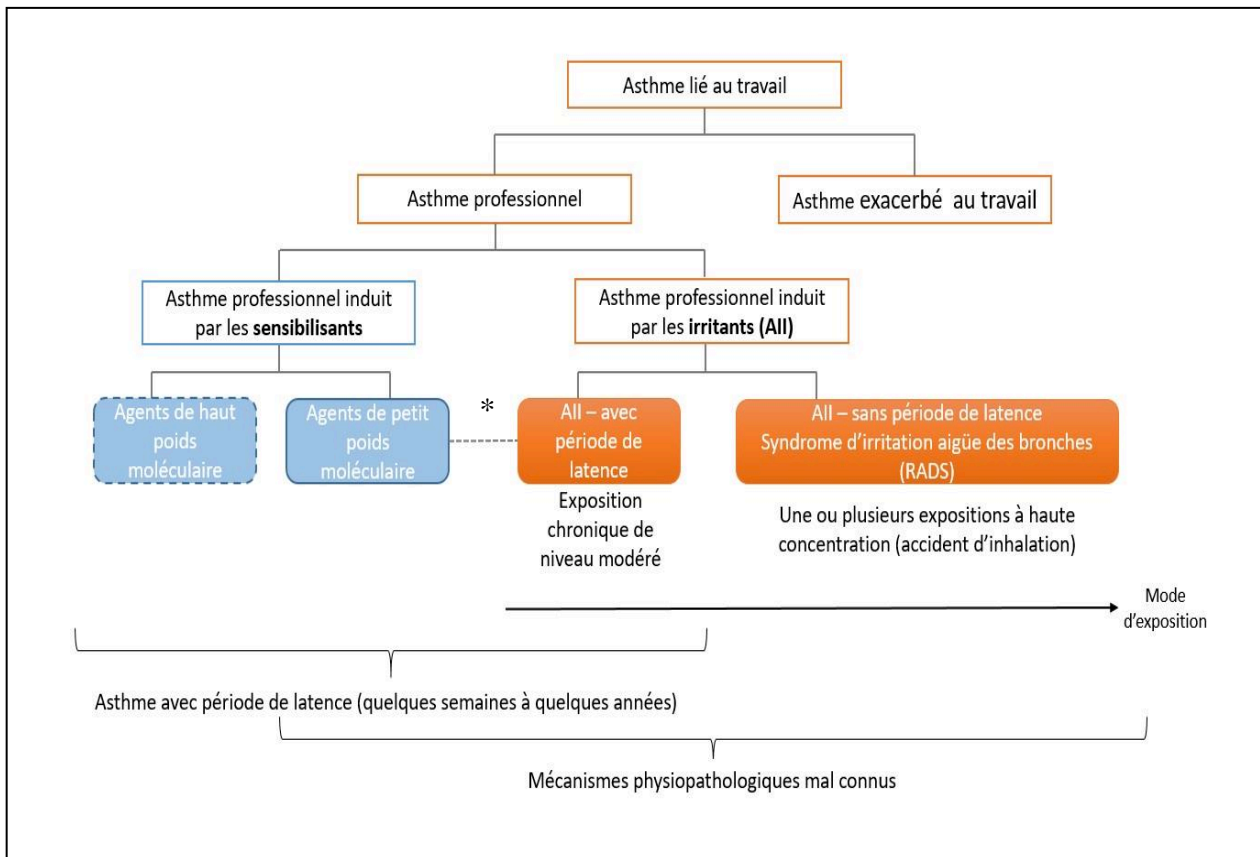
Asthme lié au travail

Asthme professionnel

Asthme exacerbé au travail

Asthme professionnel induit par les **sensibilisants**

Asthme professionnel induit par les **irritants (AII)**

Agents de haut poids moléculaire

Agents de petit poids moléculaire

*

AII – avec période de latence

Exposition chronique de niveau modéré

AII – sans période de latence
Syndrome d'irritation aigüe des bronches (RADS)

Une ou plusieurs expositions à haute concentration (accident d'inhalation)

Mode d'exposition

Asthme avec période de latence (quelques semaines à quelques années)

Mécanismes physiopathologiques mal connus